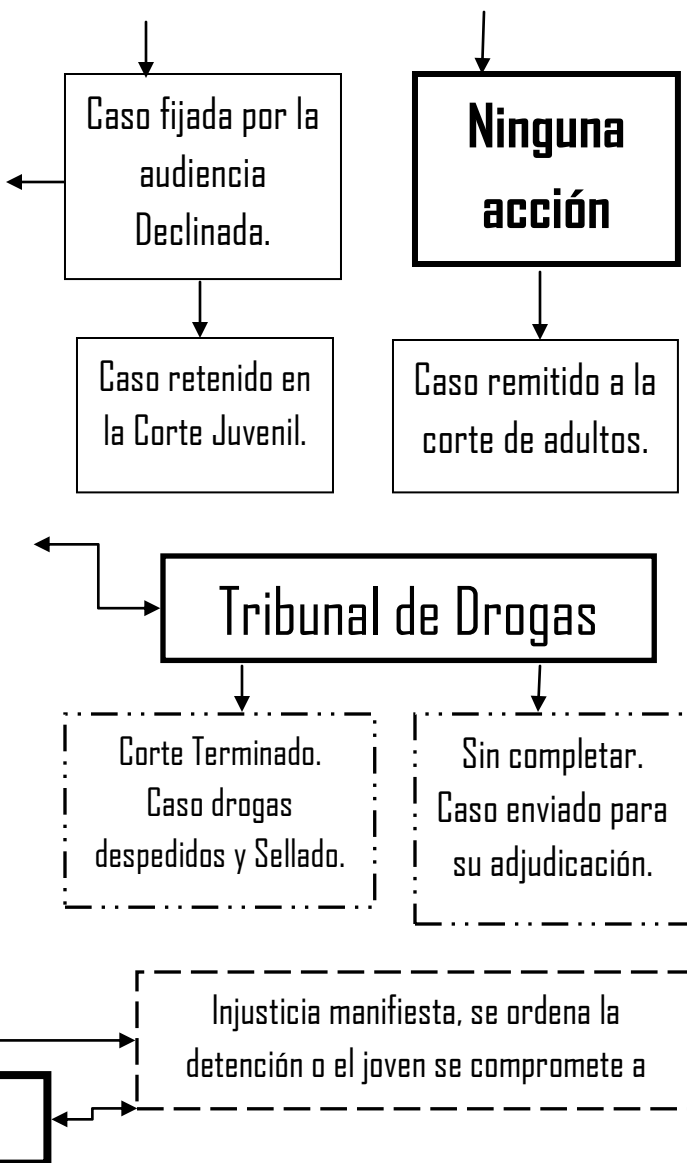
Caso fijada por la audiencia Declinada.

Ninguna acción

Caso retenido en la Corte Juvenil.

Caso remitido a la corte de adultos.

Tribunal de Drogas

Corte Terminado. Caso drogas despedidos y Sellado.

Sin completar. Caso enviado para su adjudicación.

Injusticia manifiesta, se ordena la detención o el joven se compromete a